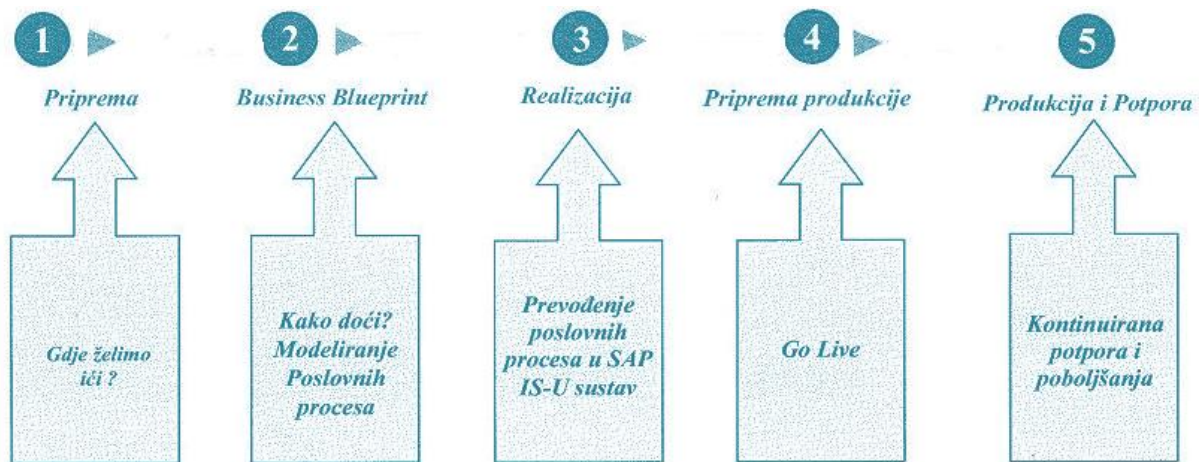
1

Priprema

Gdje želimo ići ?

2

Business Blueprint

Kako doći? Modeliranje Poslovnih procesa

3

Realizacija

Prevođenje poslovnih procesa u SAP IS-U sustav

4

Priprema produkcije

Go Live

5

Produkcija i Potpora

Kontinuirana potpora i poboljšanja